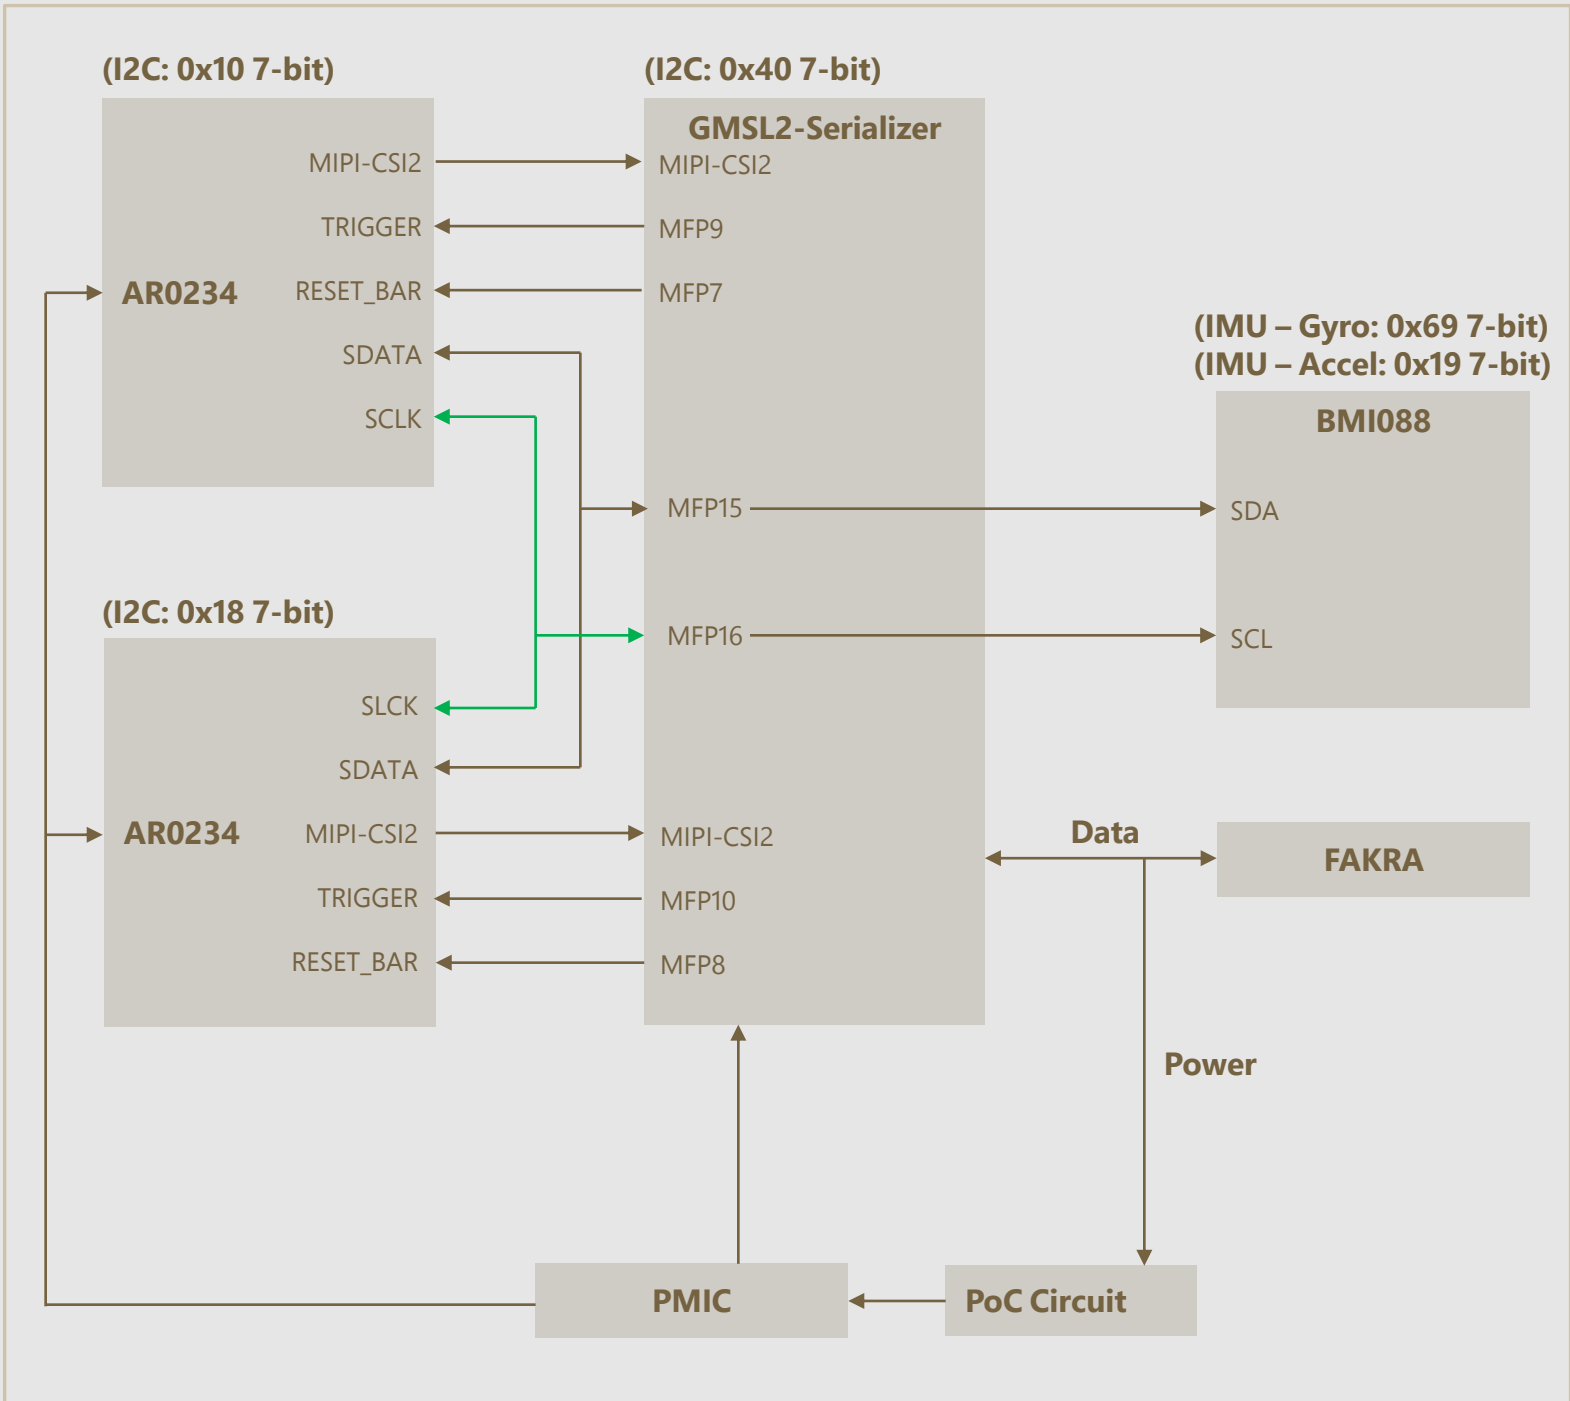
(I2C: 0x10 7-bit)

MIPI-CSI2
TRIGGER
AR0234
RESET_BAR
SDATA
SCLK

(I2C: 0x40 7-bit)

GMSL2-Serializer
MIPI-CSI2
MFP9
MFP7
MFP15
MFP16
MIPI-CSI2
MFP10
MFP8

(IMU – Gyro: 0x69 7-bit)
(IMU – Accel: 0x19 7-bit)

BMI088
SDA
SCL

(I2C: 0x18 7-bit)

SLCK
SDATA
AR0234
MIPI-CSI2
TRIGGER
RESET_BAR

Data

FAKRA

Power

PMIC

PoC Circuit